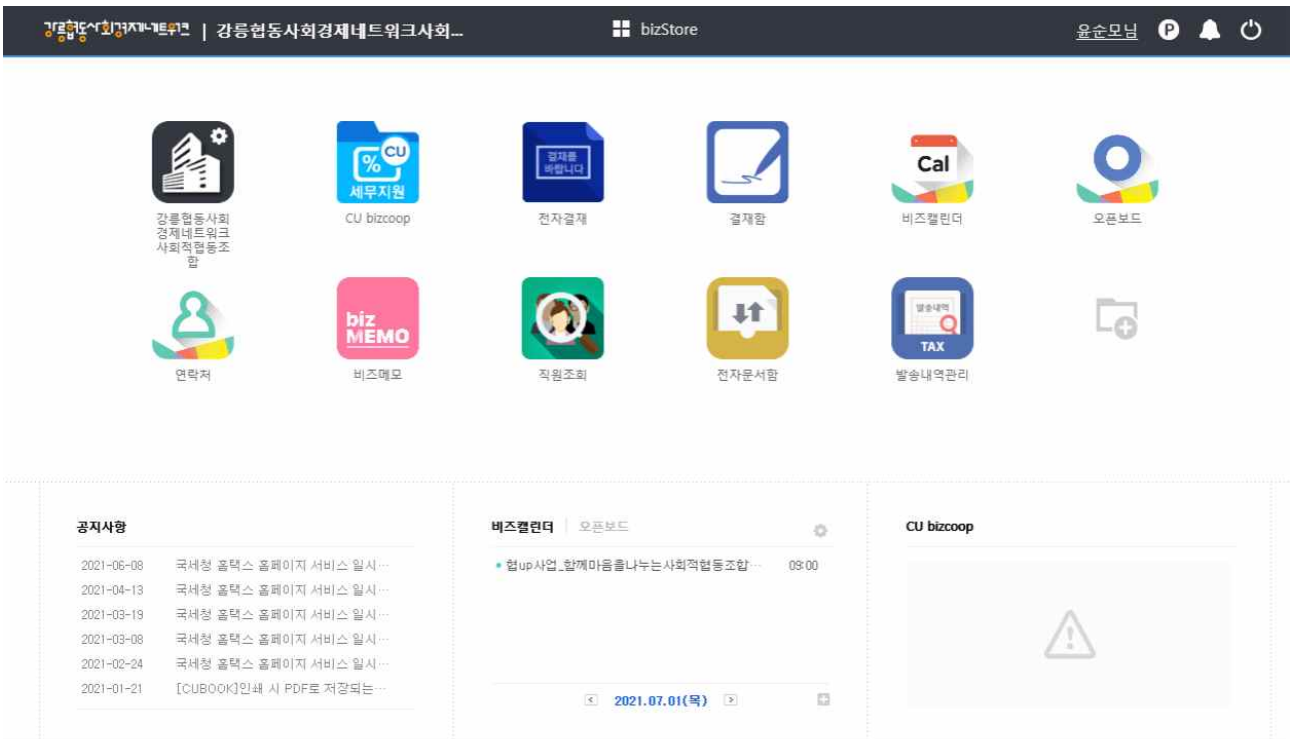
강릉협동사회경제네트워크 | 강릉협동사회경제네트워크사회...

bizStore

윤순모님

강릉협동사회경제네트워크사회적협동조합

%CU 세무지원

CU bizcoop

결재를 바랍니다

전자결재

결재함

Cal

비즈캘린더

오픈보드

연락처

biz MEMO

비즈메모

직원조회

전자문서함

발송내역 TAX

발송내역관리

공지사항

2021-06-08 국세청 홈택스 홈페이지 서비스 일시...

2021-04-13 국세청 홈택스 홈페이지 서비스 일시...

2021-03-19 국세청 홈택스 홈페이지 서비스 일시...

2021-03-08 국세청 홈택스 홈페이지 서비스 일시...

2021-02-24 국세청 홈택스 홈페이지 서비스 일시...

2021-01-21 [CUBOOK]인쇄 시 PDF로 저장되는...

비즈캘린더 | 오픈보드

• 협up사업_함께마음홈나누는사회적협동조합... 09:00

2021.07.01(목)

CU bizcoop